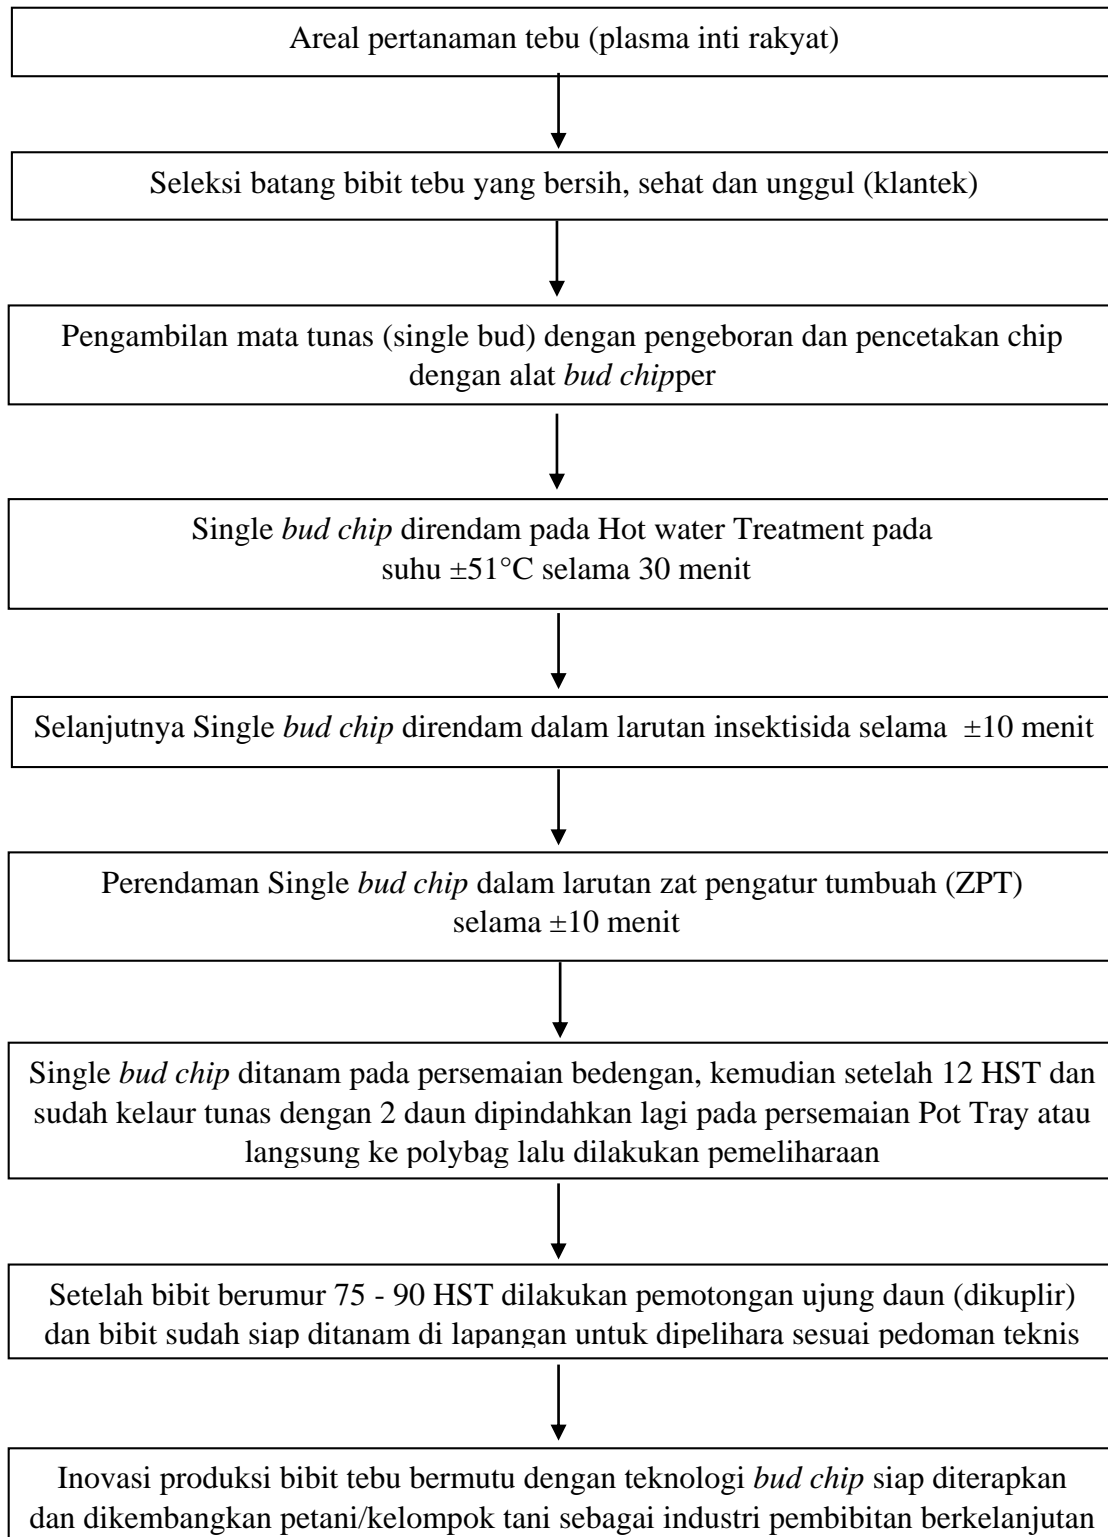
Areal pertanaman tebu (plasma inti rakyat)

Seleksi batang bibit tebu yang bersih, sehat dan unggul (klantek)

Pengambilan mata tunas (single bud) dengan pengeboran dan pencetakan chip dengan alat *bud chip*per

Single *bud chip* direndam pada Hot water Treatment pada suhu ±51°C selama 30 menit

Selanjutnya Single *bud chip* direndam dalam larutan insektisida selama ±10 menit

Perendaman Single *bud chip* dalam larutan zat pengatur tumbuah (ZPT) selama ±10 menit

Single *bud chip* ditanam pada persemaian bedengan, kemudian setelah 12 HST dan sudah kelaur tunas dengan 2 daun dipindahkan lagi pada persemaian Pot Tray atau langsung ke polybag lalu dilakukan pemeliharaan

Setelah bibit berumur 75 - 90 HST dilakukan pemotongan ujung daun (dikuplir) dan bibit sudah siap ditanam di lapangan untuk dipelihara sesuai pedoman teknis

Inovasi produksi bibit tebu bermutu dengan teknologi *bud chip* siap diterapkan dan dikembangkan petani/kelompok tani sebagai industri pembibitan berkelanjutan